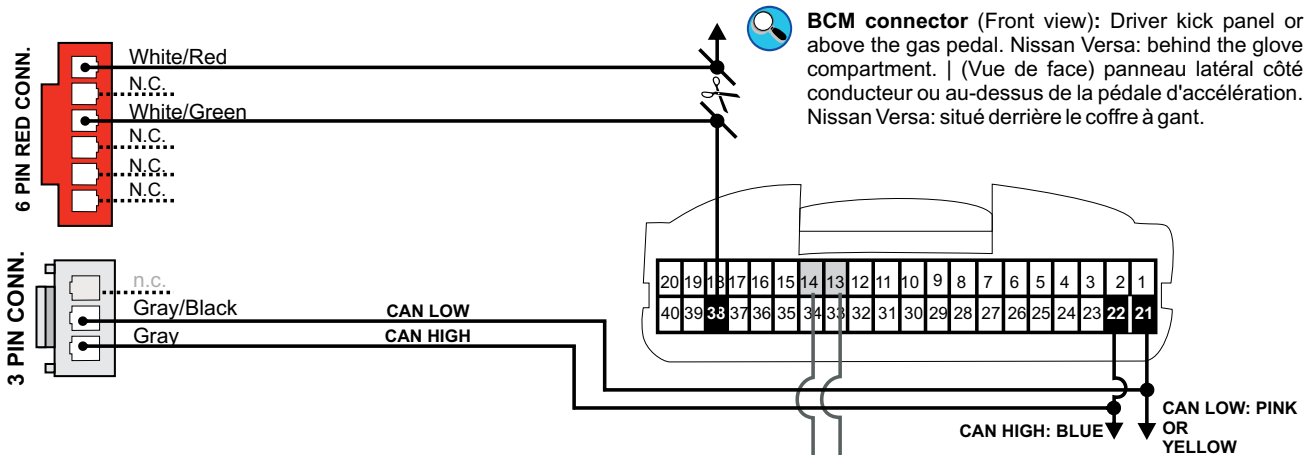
6 PIN RED CONN.

White/Red
N.C.
White/Green
N.C.
N.C.
N.C.

3 PIN CONN.

n.c.
Gray/Black
Gray

CAN LOW
CAN HIGH

**BCM connector** (Front view): Driver kick panel or above the gas pedal. Nissan Versa: behind the glove compartment. | (Vue de face) panneau latéral côté conducteur ou au-dessus de la pédale d'accélération. Nissan Versa: situé derrière le coffre à gant.

| 20 | 19 | 18 | 17 | 16 | 15 | 14 | 13 | 12 | 11 | 10 | 9 | 8 | 7 | 6 | 5 | 4 | 3 | 2 | 1 |
|---|---|---|---|---|---|---|---|---|---|---|---|---|---|---|---|---|---|---|---|
| 40 | 39 | 33 | 37 | 36 | 35 | 34 | 33 | 32 | 31 | 30 | 29 | 28 | 27 | 26 | 25 | 24 | 23 | 22 | 21 |

CAN HIGH: BLUE
CAN LOW: PINK OR YELLOW